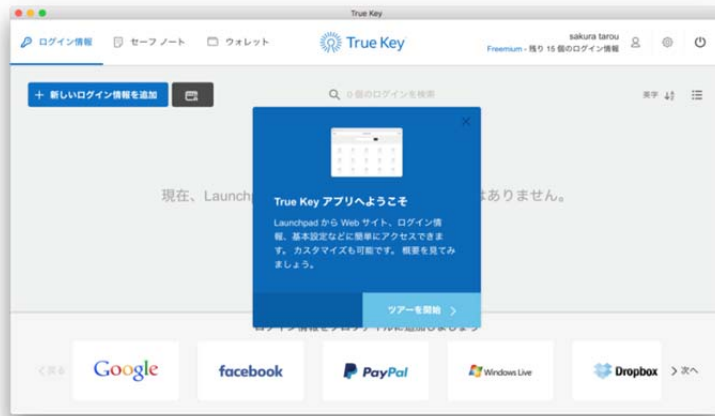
True Key

ログイン情報　セーフノート　ウォレット

True Key

sakura tarou
Freemium - 残り 15 個のログイン情報

+ 新しいログイン情報を追加

0 個のログインを検索

英字

現在、Launchp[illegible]はありません。

True Key アプリへようこそ

Launchpad から Web サイト、ログイン情報、基本設定などに簡単にアクセスできます。カスタマイズも可能です。概要を見てみましょう。

ツアーを開始

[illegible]

< 戻る　Google　facebook　PayPal　Windows Live　Dropbox　> 次へ